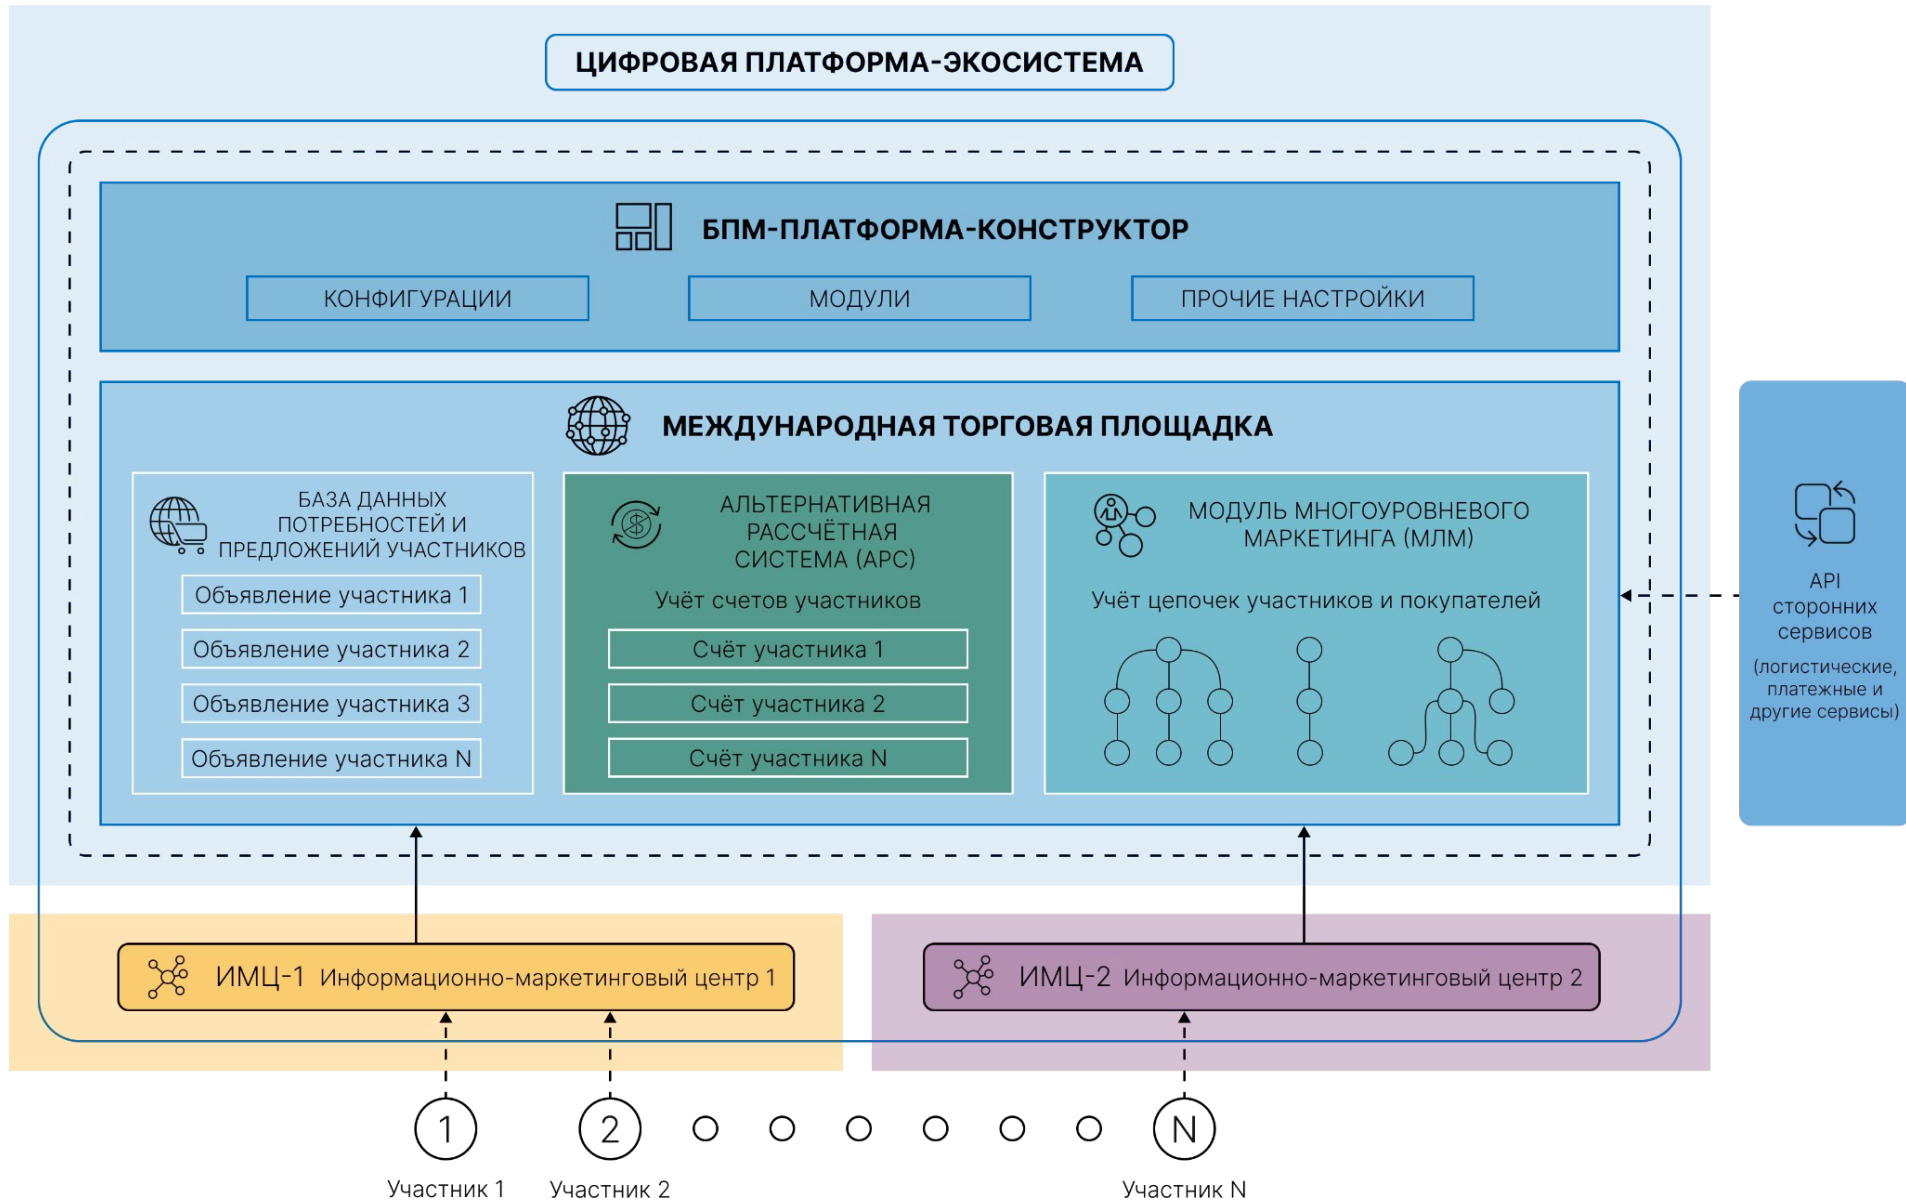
ЦИФРОВАЯ ПЛАТФОРМА-ЭКОСИСТЕМА

БПМ-ПЛАТФОРМА-КОНСТРУКТОР

КОНФИГУРАЦИИ

МОДУЛИ

ПРОЧИЕ НАСТРОЙКИ

МЕЖДУНАРОДНАЯ ТОРГОВАЯ ПЛОЩАДКА

БАЗА ДАННЫХ ПОТРЕБНОСТЕЙ И ПРЕДЛОЖЕНИЙ УЧАСТНИКОВ

Объявление участника 1

Объявление участника 2

Объявление участника 3

Объявление участника N

АЛЬТЕРНАТИВНАЯ РАССЧЁТНАЯ СИСТЕМА (АРС)

Учёт счетов участников

Счёт участника 1

Счёт участника 2

Счёт участника N

МОДУЛЬ МНОГОУРОВНЕВОГО МАРКЕТИНГА (МЛМ)

Учёт цепочек участников и покупателей

API сторонних сервисов

(логистические, платежные и другие сервисы)

ИМЦ-1 Информационно-маркетинговый центр 1

ИМЦ-2 Информационно-маркетинговый центр 2

1

2

N

Участник 1

Участник 2

Участник N